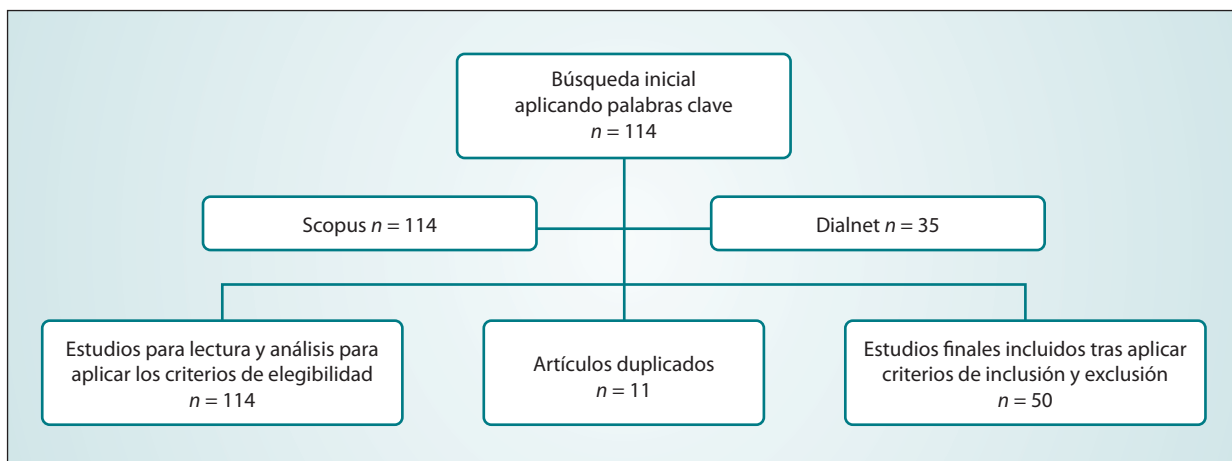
Búsqueda inicial aplicando palabras clave
$n = 114$

Scopus $n = 114$

Dialnet $n = 35$

Estudios para lectura y análisis para aplicar los criterios de elegibilidad
$n = 114$

Artículos duplicados
$n = 11$

Estudios finales incluidos tras aplicar criterios de inclusión y exclusión
$n = 50$